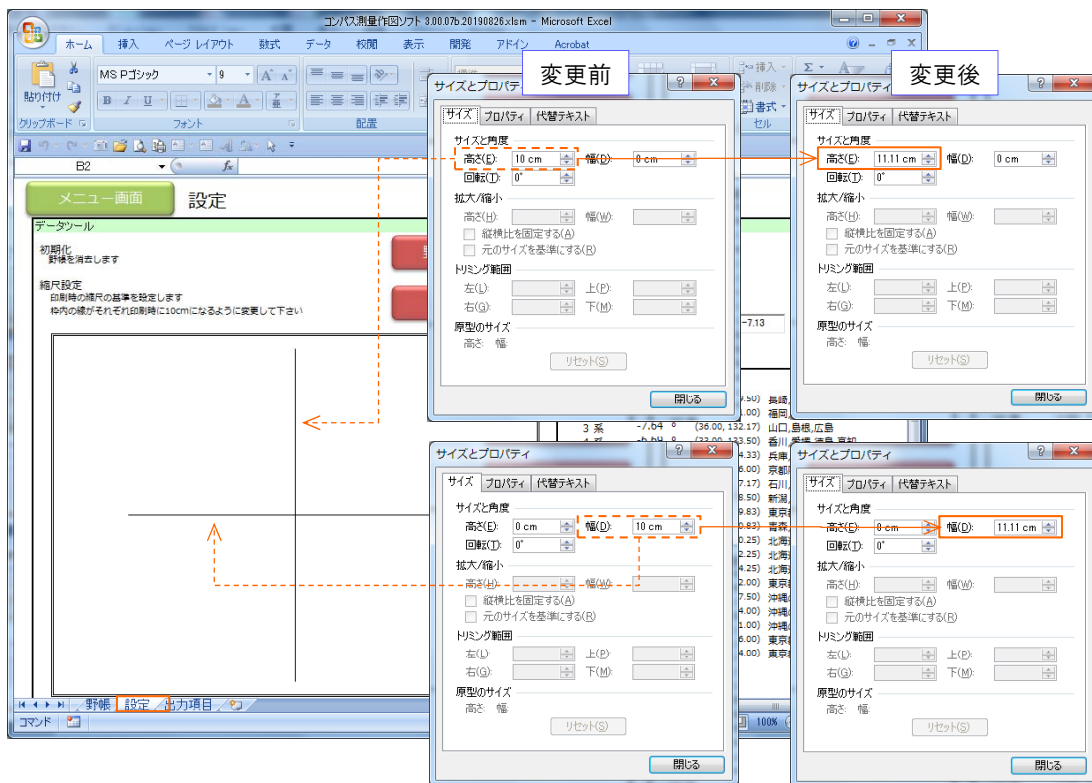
コンパス測量作図ソフト 3.00.07b.20190826.xlsm - Microsoft Excel

ホーム 挿入 ページ レイアウト 数式 データ 校閲 表示 開発 アドイン Acrobat

貼り付け MS Pゴシック 9 クリップボード フォント 配置 セル 挿入 削除 書式

B2 $f_x$

メニュー画面 設定

データツール

初期化
野帳を消去します

縮尺設定
印刷時の縮尺の基準を設定します
枠内の線がそれぞれ印刷時に10cmになるように変更して下さい

変更前

サイズとプロパティ
サイズ プロパティ 代替テキスト
サイズと角度
高さ(E): 10 cm 幅(D): 0 cm
回転(T): 0°
拡大/縮小
高さ(H): 幅(W):
縦横比を固定する(A)
元のサイズを基準にする(R)
トリミング範囲
左(L): 上(P):
右(G): 下(M):
原型のサイズ
高さ: 幅:
リセット(S)
閉じる

変更後

サイズとプロパティ
サイズ プロパティ 代替テキスト
サイズと角度
高さ(E): 11.11 cm 幅(D): 0 cm
回転(T): 0°
拡大/縮小
高さ(H): 幅(W):
縦横比を固定する(A)
元のサイズを基準にする(R)
トリミング範囲
左(L): 上(P):
右(G): 下(M):
原型のサイズ
高さ: 幅:
リセット(S)
閉じる

-7.13
3 系 -7.64 ° (36.00, 132.17) 山口,島根,広島
4 系 (33.00, 133.50) 香川,愛媛,徳島,高知
長崎 福岡 兵庫 京都 石川 新潟 東京 青森 北海 北海 北海 東京 沖縄 沖縄 沖縄 東京 東京

サイズとプロパティ
サイズ プロパティ 代替テキスト
サイズと角度
高さ(E): 0 cm 幅(D): 10 cm
回転(T): 0°
拡大/縮小
高さ(H): 幅(W):
縦横比を固定する(A)
元のサイズを基準にする(R)
トリミング範囲
左(L): 上(P):
右(G): 下(M):
原型のサイズ
高さ: 幅:
リセット(S)
閉じる

サイズとプロパティ
サイズ プロパティ 代替テキスト
サイズと角度
高さ(E): 0 cm 幅(D): 11.11 cm
回転(T): 0°
拡大/縮小
高さ(H): 幅(W):
縦横比を固定する(A)
元のサイズを基準にする(R)
トリミング範囲
左(L): 上(P):
右(G): 下(M):
原型のサイズ
高さ: 幅:
リセット(S)
閉じる

野帳 設定 出力項目
コマンド 100%